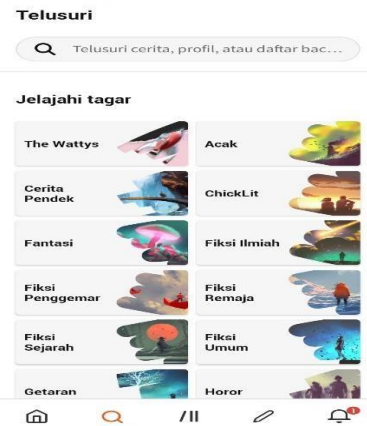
Telusuri

Telusuri cerita, profil, atau daftar bac...

Jelajahi tagar

The Wattys

Acak

Cerita Pendek

ChickLit

Fantasi

Fiksi Ilmiah

Fiksi Penggemar

Fiksi Remaja

Fiksi Sejarah

Fiksi Umum

Getaran

Horor

1